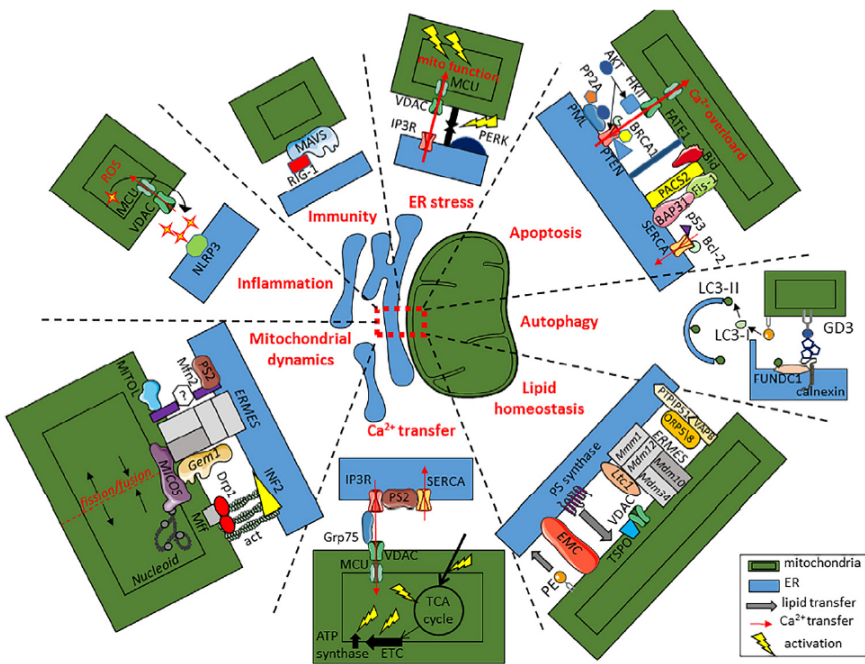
mito function
MCU
VDAC
IP3R
PERK
MAVS
RIG-1
ROS
MCU
VDAC
NLRP3
Immunity
ER stress
Apoptosis
Inflammation
AKT
PP2A
HKII
PML
PTEN
BRCA1
FATE1
$Ca^{2+}$ overload
Bid
PACS2
Fis-1
BAP31
SERCA
p53
Bcl-2
Autophagy
LC3-II
LC3-I
GD3
FUNDC1
calnexin
Mitochondrial dynamics
MITOL
Mfn2
PS2
?
ERMES
MICOS
Gem1
Drp1
INF2
Mff
act
fission/fusion
Nucleoid
$Ca^{2+}$ transfer
IP3R
PS2
SERCA
Grp75
MCU
VDAC
TCA cycle
ATP synthase
ETC
Lipid homeostasis
PTPIP51
VAPB
ORP5/8
PS synthase
Mmm1
Mdm12
ERMES
Mdm10
Mdm34
Ltc1
VDAC
EMC
TSPO
PE
mitochondria
ER
lipid transfer
$Ca^{2+}$ transfer
activation